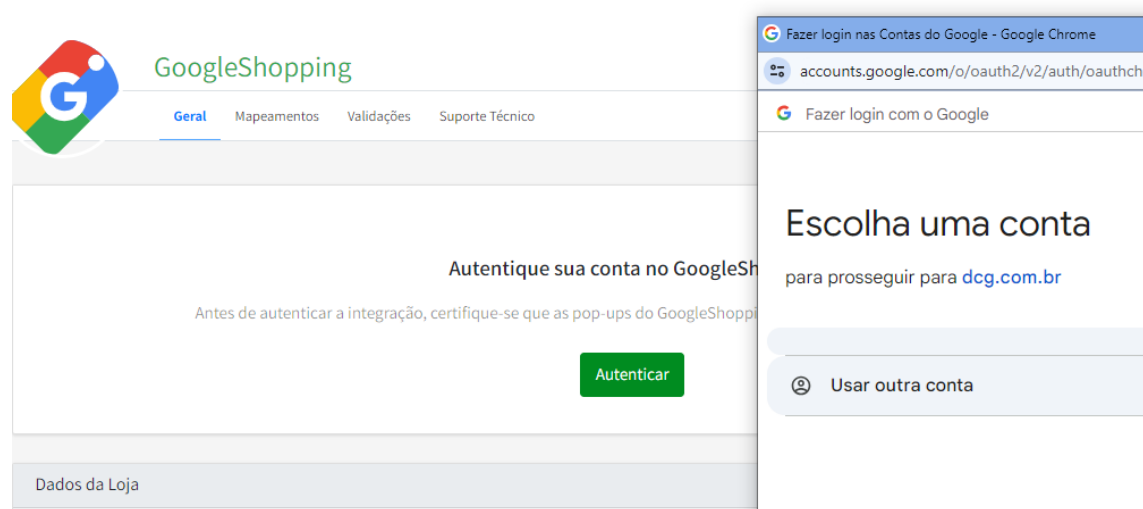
GoogleShopping

Geral Mapeamentos Validações Suporte Técnico

Autentique sua conta no GoogleSh

Antes de autenticar a integração, certifique-se que as pop-ups do GoogleShoppi

Autenticar

Dados da Loja

Fazer login nas Contas do Google - Google Chrome

accounts.google.com/o/oauth2/v2/auth/oauthch

Fazer login com o Google

Escolha uma conta

para prosseguir para dcg.com.br

Usar outra conta